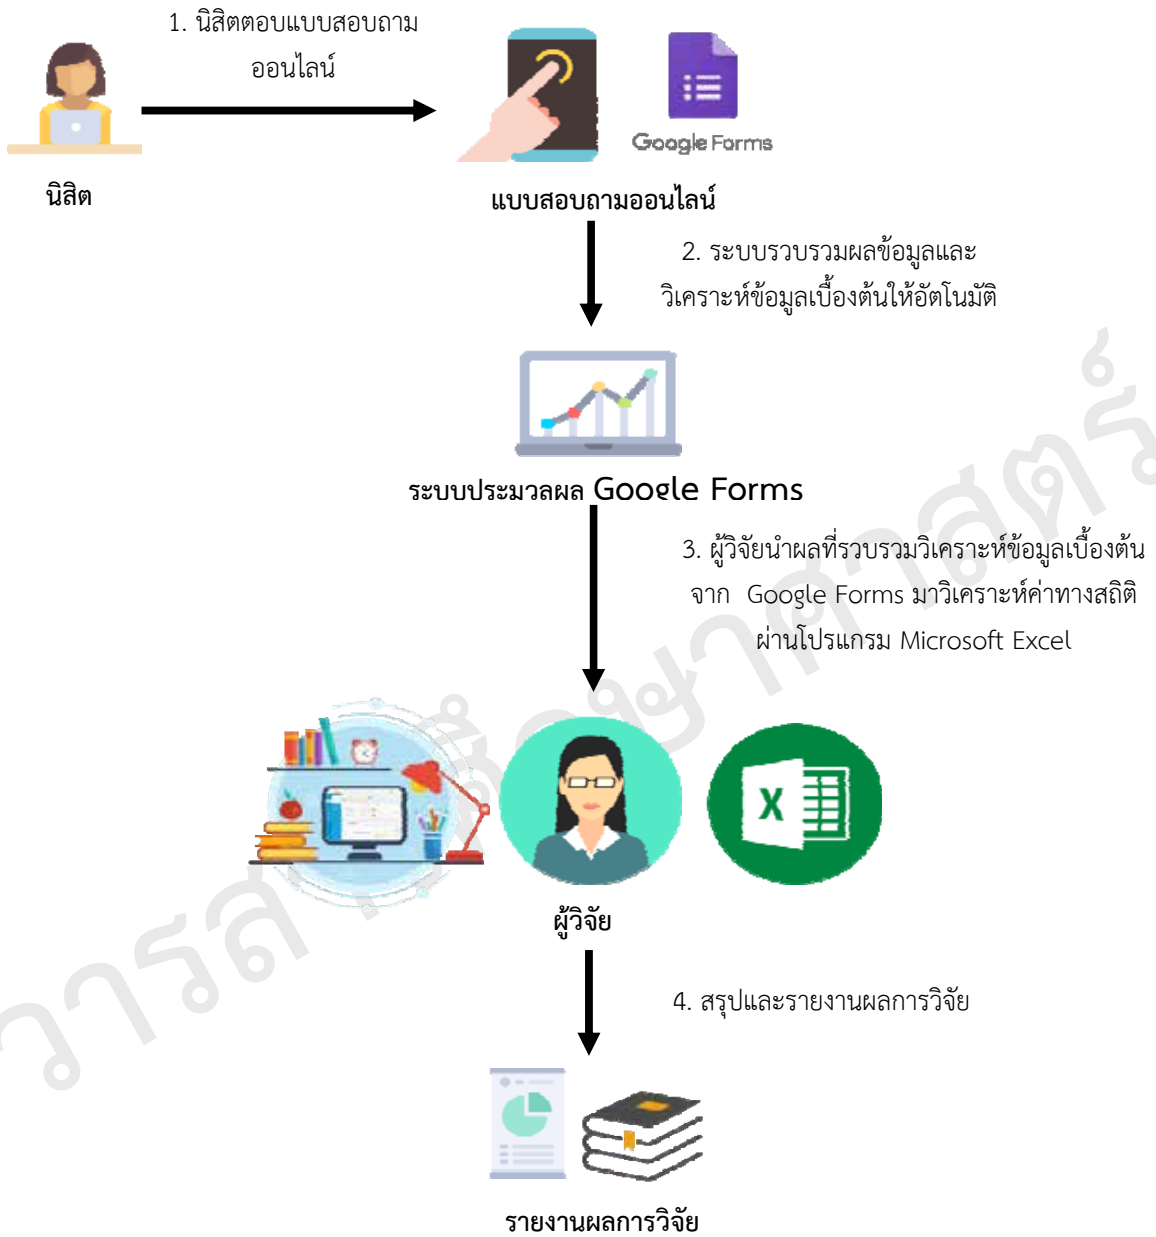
1. นิสิตตอบแบบสอบถามออนไลน์

นิสิต

Google Forms

แบบสอบถามออนไลน์

2. ระบบรวบรวมผลข้อมูลและวิเคราะห์ข้อมูลเบื้องต้นให้อัตโนมัติ

ระบบประมวลผล Google Forms

3. ผู้วิจัยนำผลที่รวบรวมวิเคราะห์ข้อมูลเบื้องต้นจาก Google Forms มาวิเคราะห์ค่าทางสถิติผ่านโปรแกรม Microsoft Excel

X

ผู้วิจัย

4. สรุปและรายงานผลการวิจัย

รายงานผลการวิจัย

วารสาร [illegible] ศาสตร์